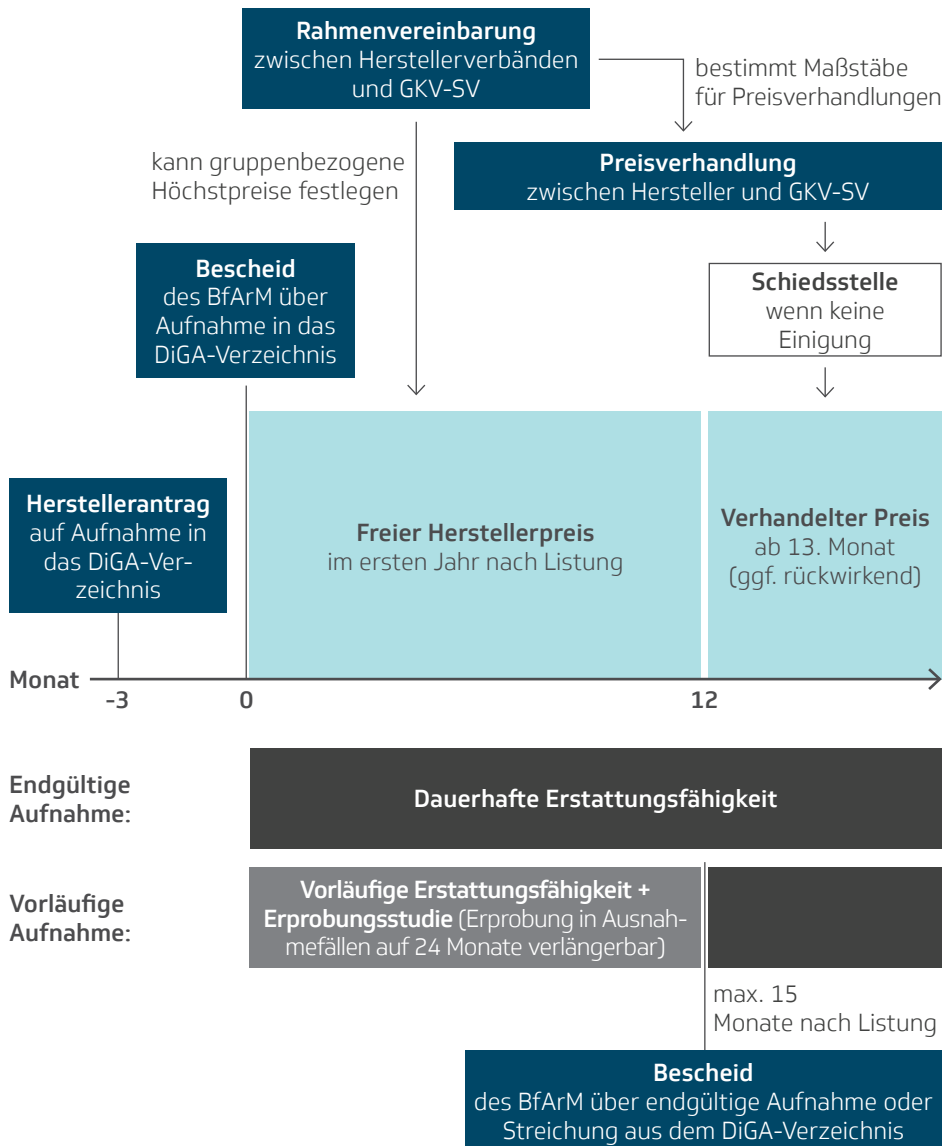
Rahmenvereinbarung
zwischen Herstellerverbänden und GKV-SV

bestimmt Maßstäbe für Preisverhandlungen

kann gruppenbezogene Höchstpreise festlegen

Preisverhandlung
zwischen Hersteller und GKV-SV

Bescheid
des BfArM über Aufnahme in das DiGA-Verzeichnis

Schiedsstelle
wenn keine Einigung

Herstellerantrag
auf Aufnahme in das DiGA-Verzeichnis

Freier Herstellerpreis
im ersten Jahr nach Listung

Verhandelter Preis
ab 13. Monat (ggf. rückwirkend)

Monat
-3
0
12

Endgültige Aufnahme:

Dauerhafte Erstattungsfähigkeit

Vorläufige Aufnahme:

Vorläufige Erstattungsfähigkeit + Erprobungsstudie (Erprobung in Ausnahmefällen auf 24 Monate verlängerbar)

max. 15 Monate nach Listung

Bescheid
des BfArM über endgültige Aufnahme oder Streichung aus dem DiGA-Verzeichnis